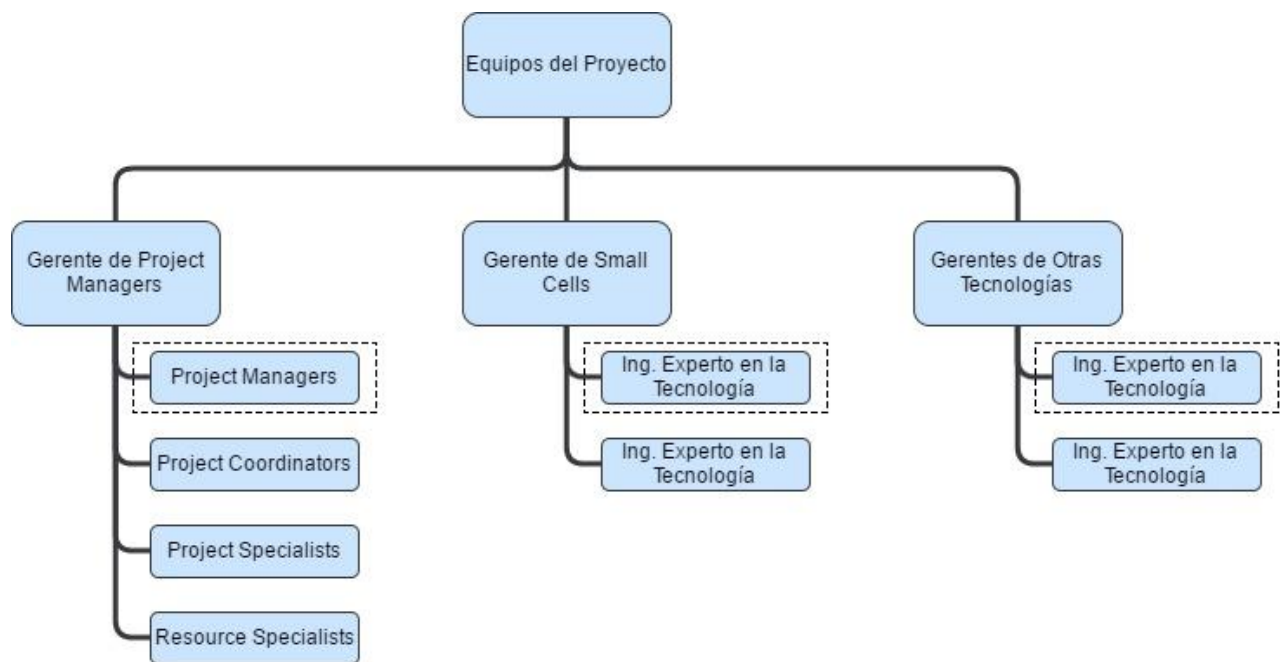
Equipos del Proyecto

Gerente de Project Managers

Project Managers

Project Coordinators

Project Specialists

Resource Specialists

Gerente de Small Cells

Ing. Experto en la Tecnología

Ing. Experto en la Tecnología

Gerentes de Otras Tecnologías

Ing. Experto en la Tecnología

Ing. Experto en la Tecnología